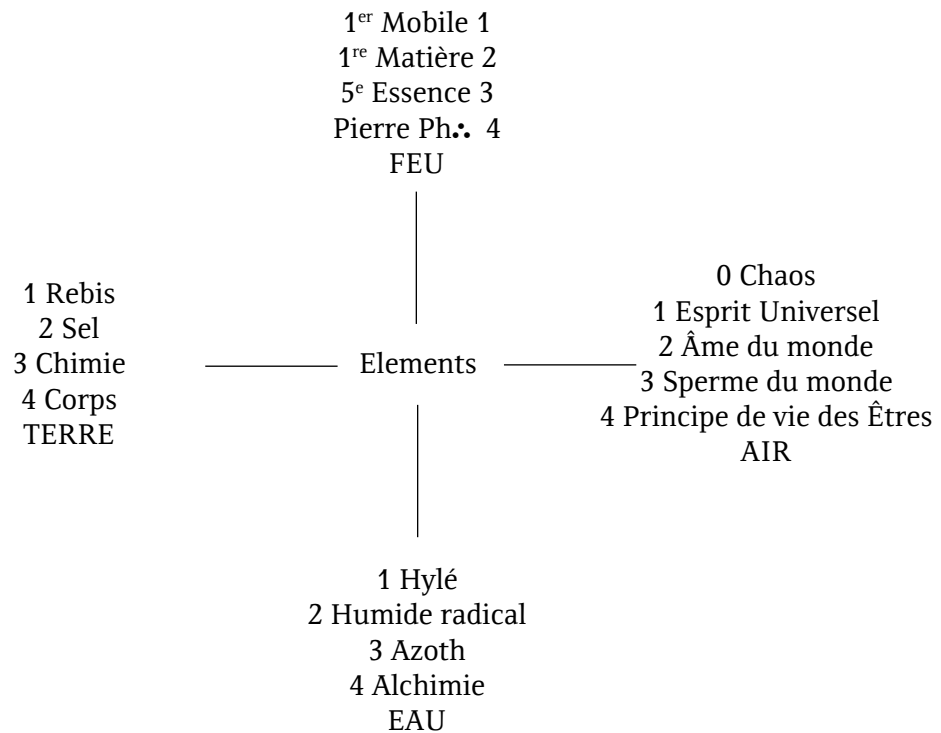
1$^{er}$ Mobile 1
1$^{re}$ Matière 2
5$^{e}$ Essence 3
Pierre Ph.·. 4
FEU

1 Rebis
2 Sel
3 Chimie
4 Corps
TERRE

Elements

0 Chaos
1 Esprit Universel
2 Âme du monde
3 Sperme du monde
4 Principe de vie des Êtres
AIR

1 Hylé
2 Humide radical
3 Azoth
4 Alchimie
EAU